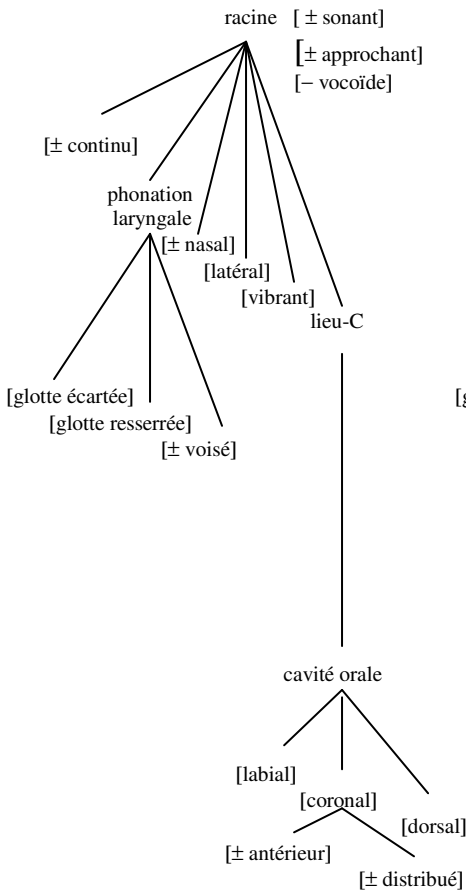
racine [ ± sonant]
[± approchant]
[– vocoïde]

[± continu]

phonation laryngale

[± nasal]

[latéral]

[vibrant]

lieu-C

[glotte écartée]

[glotte resserrée]

[± voisé]

[g

cavité orale

[labial]

[coronal]

[dorsal]

[± antérieur]

[± distribué]